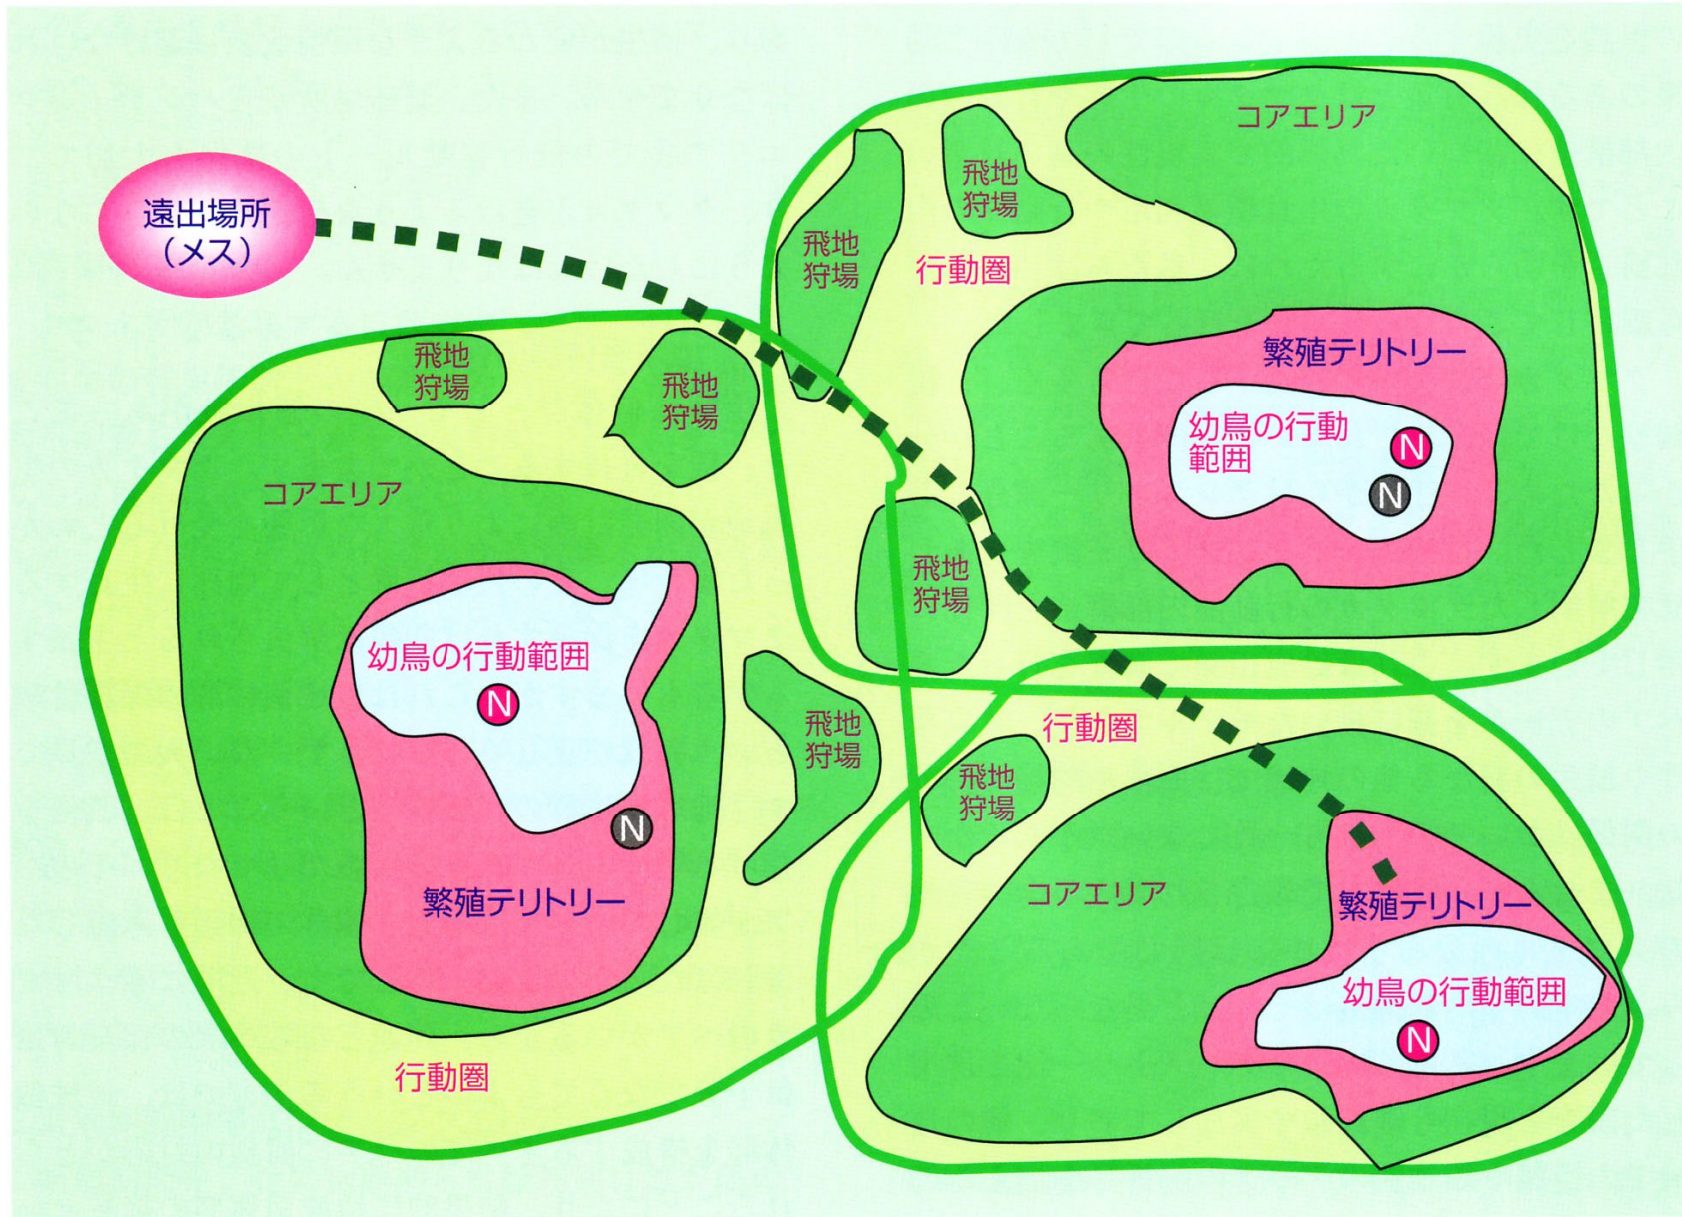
遠出場所
（メス）

コアエリア

飛地
狩場

飛地
狩場

飛地
狩場

行動圏

繁殖テリトリー

幼鳥の行動
範囲

N

N

飛地
狩場

飛地
狩場

コアエリア

飛地
狩場

幼鳥の行動範囲

N

N

繁殖テリトリー

飛地
狩場

行動圏

飛地
狩場

コアエリア

繁殖テリトリー

幼鳥の行動範囲

N

行動圏